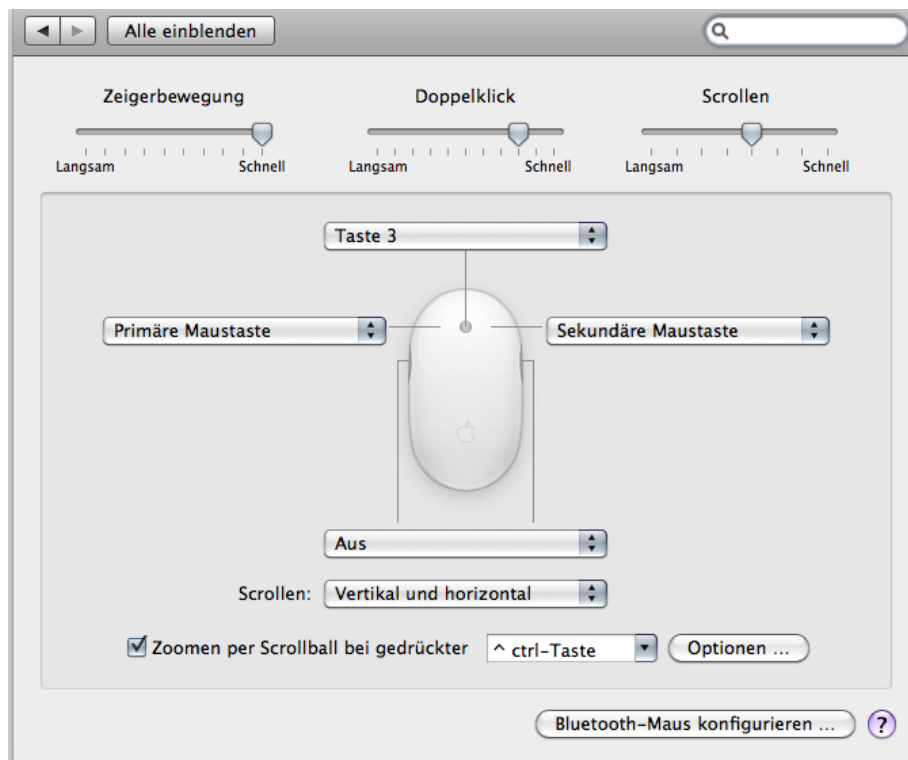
Alle einblenden

Zeigerbewegung
Langsam Schnell

Doppelklick
Langsam Schnell

Scrollen
Langsam Schnell

Taste 3

Primäre Maustaste

Sekundäre Maustaste

Aus

Scrollen: Vertikal und horizontal

Zoomen per Scrollball bei gedrückter ^ ctrl-Taste Optionen ...

Bluetooth-Maus konfigurieren ...

?